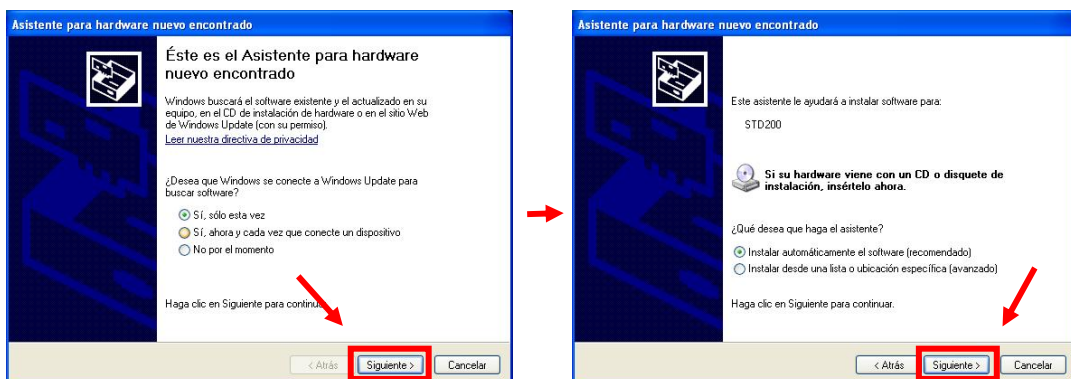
Asistente para hardware nuevo encontrado

Éste es el Asistente para hardware nuevo encontrado

Windows buscará el software existente y el actualizado en su equipo, en el CD de instalación de hardware o en el sitio Web de Windows Update (con su permiso).

Leer nuestra directiva de privacidad

¿Desea que Windows se conecte a Windows Update para buscar software?

Sí, sólo esta vez

Sí, ahora y cada vez que conecte un dispositivo

No por el momento

Haga clic en Siguiente para continu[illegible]

< Atrás Siguiente > Cancelar

Asistente para hardware nuevo encontrado

Este asistente le ayudará a instalar software para:

STD200

Si su hardware viene con un CD o disquete de instalación, insértelo ahora.

¿Qué desea que haga el asistente?

Instalar automáticamente el software (recomendado)

Instalar desde una lista o ubicación específica (avanzado)

Haga clic en Siguiente para continuar.

< Atrás Siguiente > Cancelar